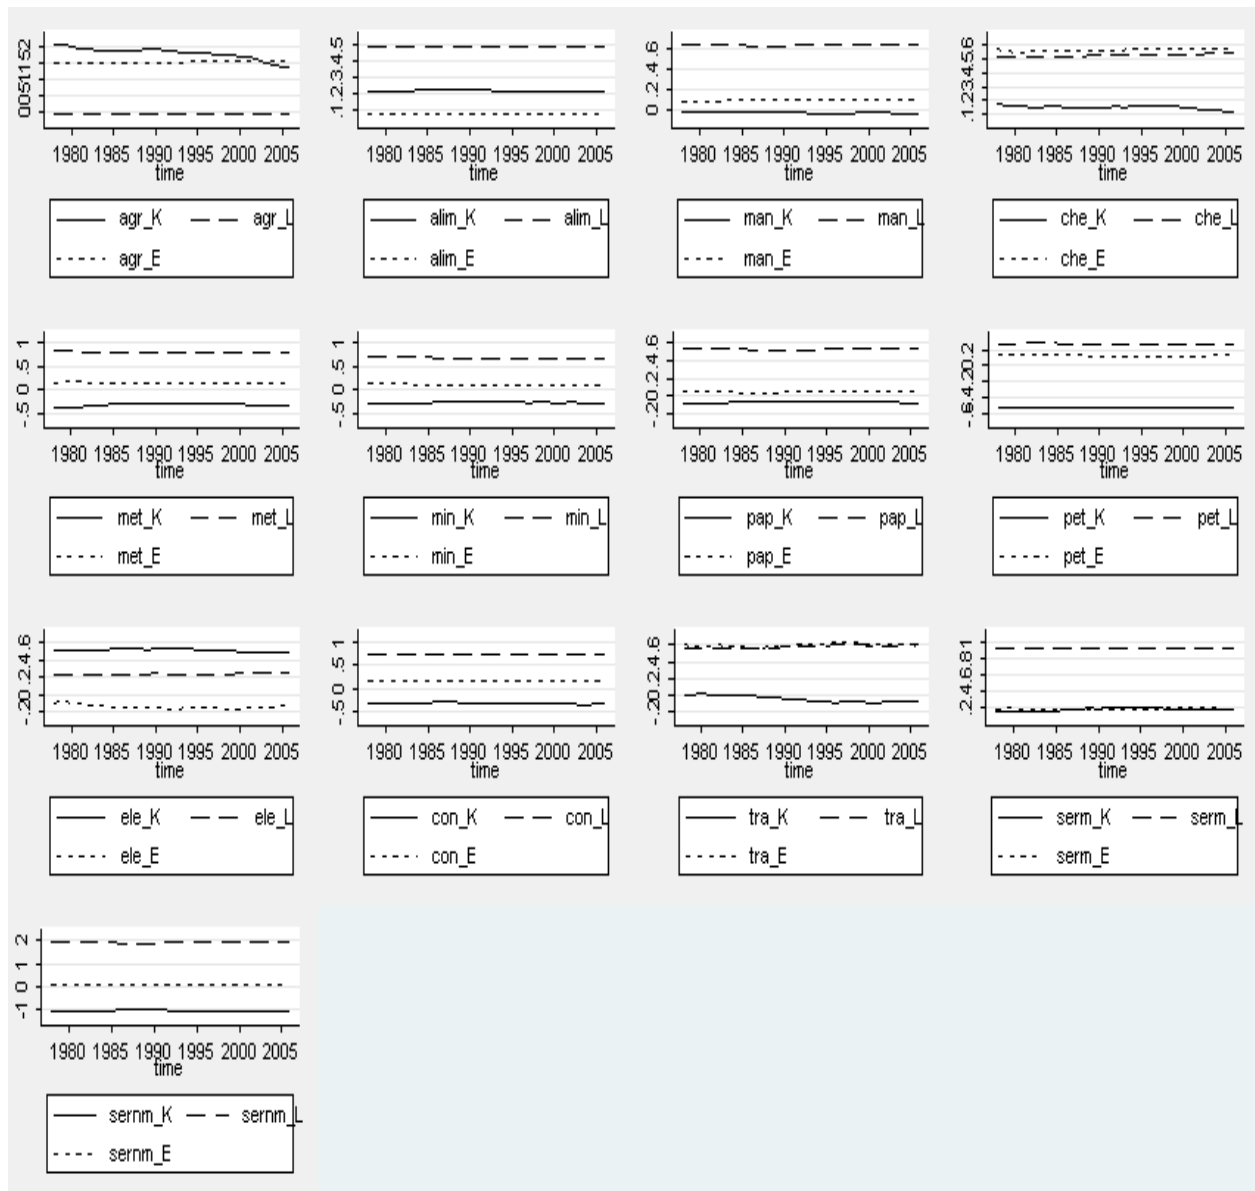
0051152

1980 1985 1990 1995 2000 2005
time

agr_K agr_L
agr_E

.1.2.3.4.5

1980 1985 1990 1995 2000 2005
time

alim_K alim_L
alim_E

0 .2 .4 .6

1980 1985 1990 1995 2000 2005
time

man_K man_L
man_E

.1.2.3.4.5.6

1980 1985 1990 1995 2000 2005
time

che_K che_L
che_E

-.5 0 .5 1

1980 1985 1990 1995 2000 2005
time

met_K met_L
met_E

-.5 0 .5 1

1980 1985 1990 1995 2000 2005
time

min_K min_L
min_E

-.20.2.4.6

1980 1985 1990 1995 2000 2005
time

pap_K pap_L
pap_E

-.6.4.20.2

1980 1985 1990 1995 2000 2005
time

pet_K pet_L
pet_E

-.20.2.4.6

1980 1985 1990 1995 2000 2005
time

ele_K ele_L
ele_E

-.5 0 .5 1

1980 1985 1990 1995 2000 2005
time

con_K con_L
con_E

-.20.2.4.6

1980 1985 1990 1995 2000 2005
time

tra_K tra_L
tra_E

.2.4.6.81

1980 1985 1990 1995 2000 2005
time

serm_K serm_L
serm_E

-1 0 1 2

1980 1985 1990 1995 2000 2005
time

sernm_K sernm_L
sernm_E